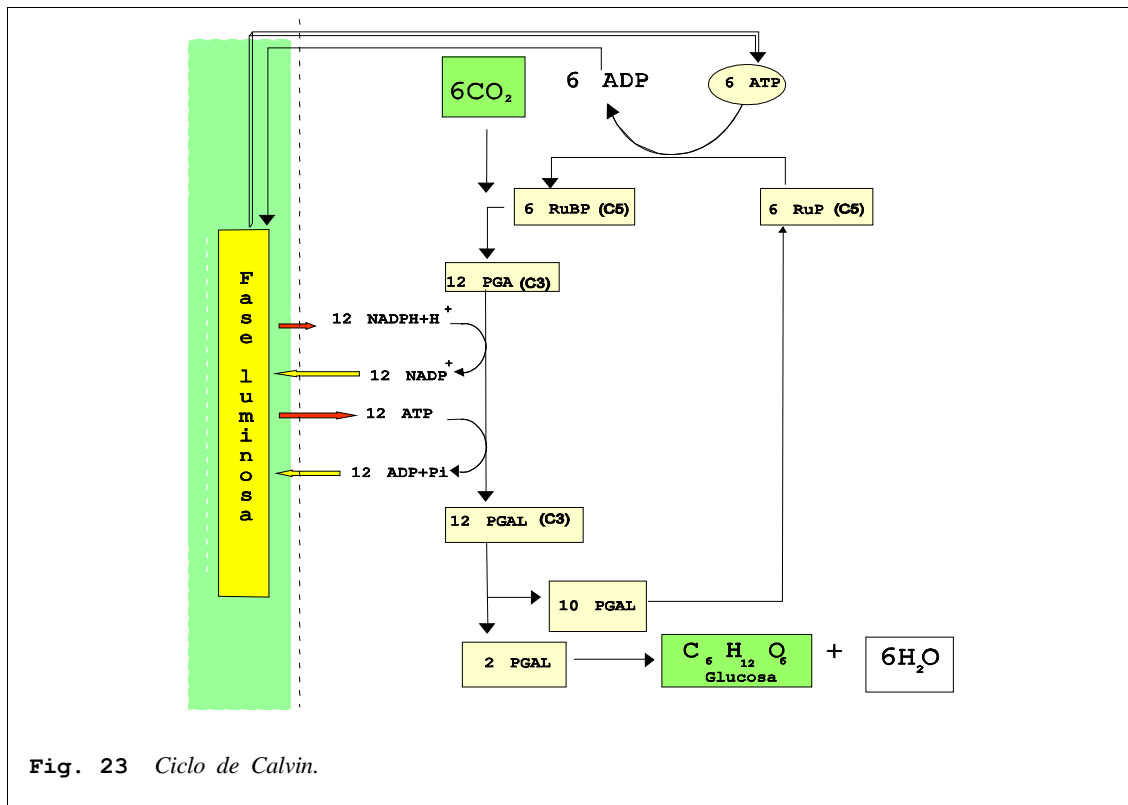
$6CO_2$

6 ADP

6 ATP

6 RuBP (C5)

6 RuP (C5)

Fase luminosa

12 PGA (C3)

12 NADPH+H$^+$

12 NADP$^+$

12 ATP

12 ADP+Pi

12 PGAL (C3)

10 PGAL

2 PGAL

$C_6H_{12}O_6$
Glucosa

+

$6H_2O$

Fig. 23 Ciclo de Calvin.